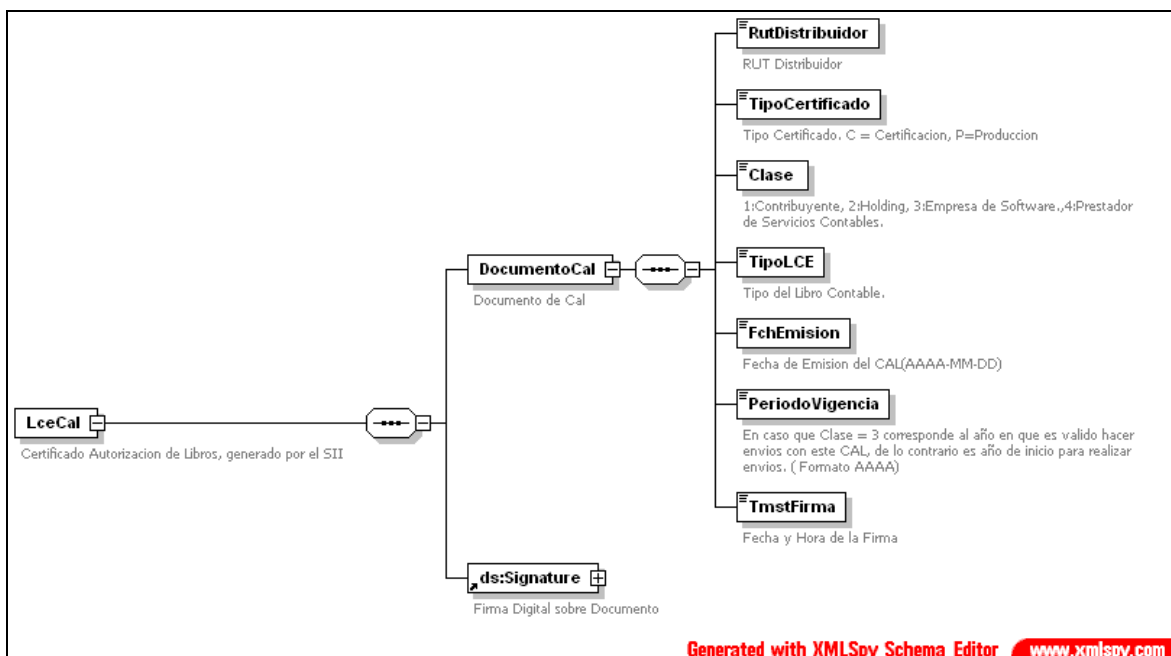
LceCal

Certificado Autorizacion de Libros, generado por el SII

DocumentoCal

Documento de Cal

RutDistribuidor

RUT Distribuidor

TipoCertificado

Tipo Certificado. C = Certificacion, P=Produccion

Clase

1:Contribuyente, 2:Holding, 3:Empresa de Software.,4:Prestador de Servicios Contables.

TipoLCE

Tipo del Libro Contable.

FchEmision

Fecha de Emision del CAL(AAAA-MM-DD)

PeriodoVigencia

En caso que Clase = 3 corresponde al año en que es valido hacer envios con este CAL, de lo contrario es año de inicio para realizar envios. ( Formato AAAA)

TmstFirma

Fecha y Hora de la Firma

ds:Signature

Firma Digital sobre Documento

Generated with XMLSpy Schema Editor www.xmlspy.com